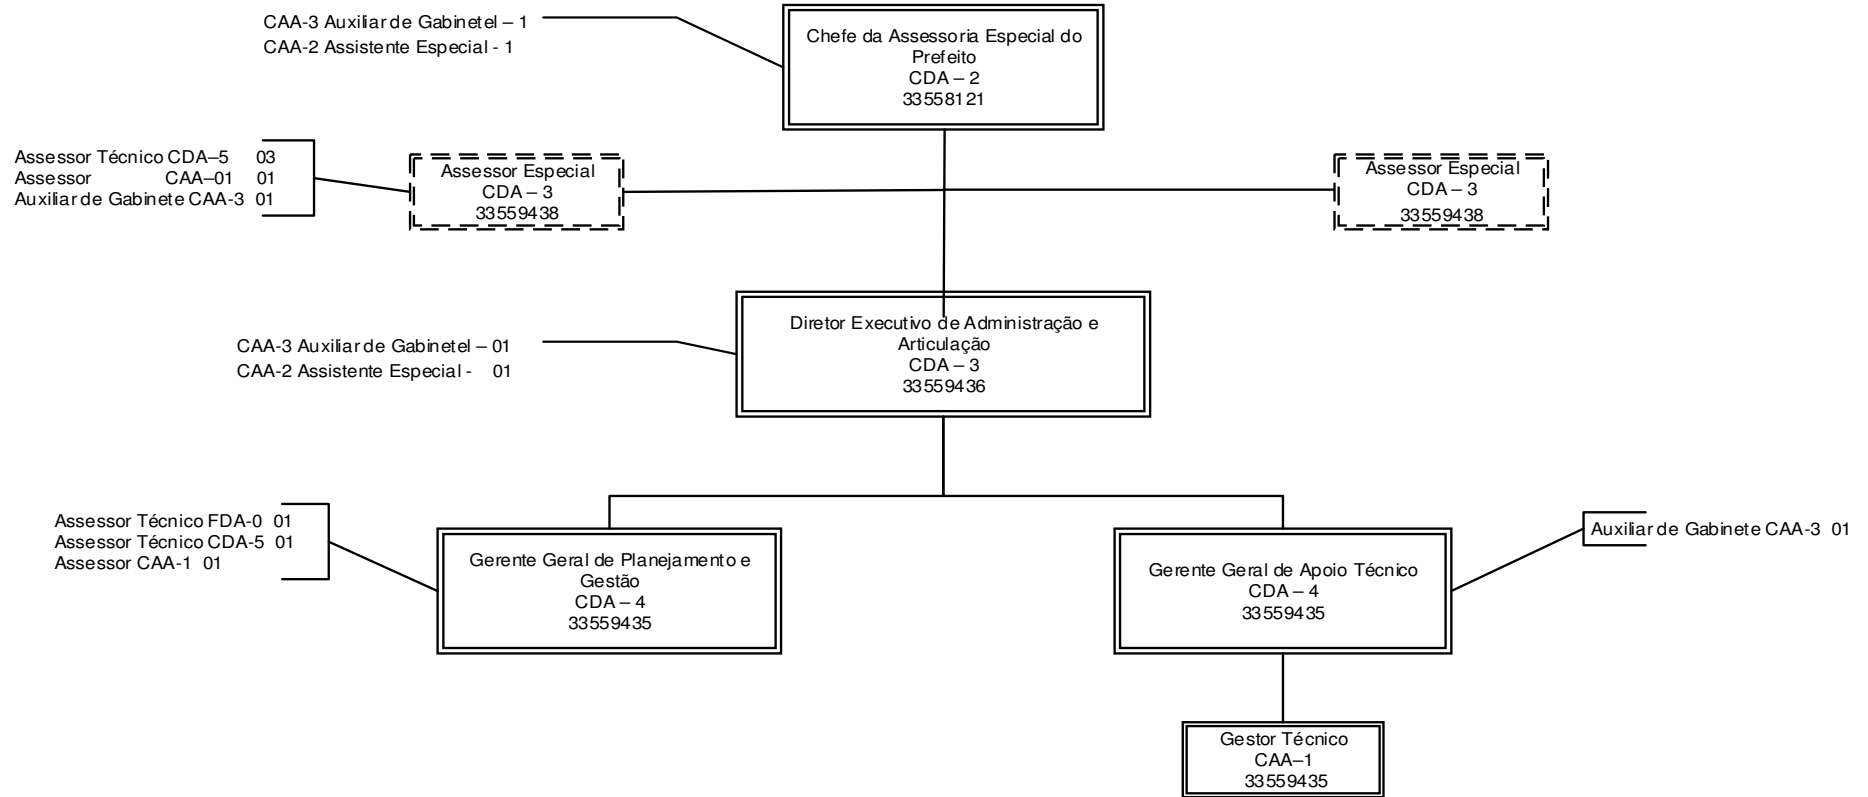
CAA-3 Auxiliar de Gabinetel – 1
CAA-2 Assistente Especial - 1

Chefe da Assessoria Especial do Prefeito
CDA – 2
33558121

Assessor Técnico CDA–5 03
Assessor CAA–01 01
Auxiliar de Gabinete CAA-3 01

Assessor Especial
CDA – 3
33559438

Assessor Especial
CDA – 3
33559438

CAA-3 Auxiliar de Gabinetel – 01
CAA-2 Assistente Especial - 01

Diretor Executivo de Administração e Articulação
CDA – 3
33559436

Assessor Técnico FDA-0 01
Assessor Técnico CDA-5 01
Assessor CAA-1 01

Gerente Geral de Planejamento e Gestão
CDA – 4
33559435

Gerente Geral de Apoio Técnico
CDA – 4
33559435

Auxiliar de Gabinete CAA-3 01

Gestor Técnico
CAA–1
33559435